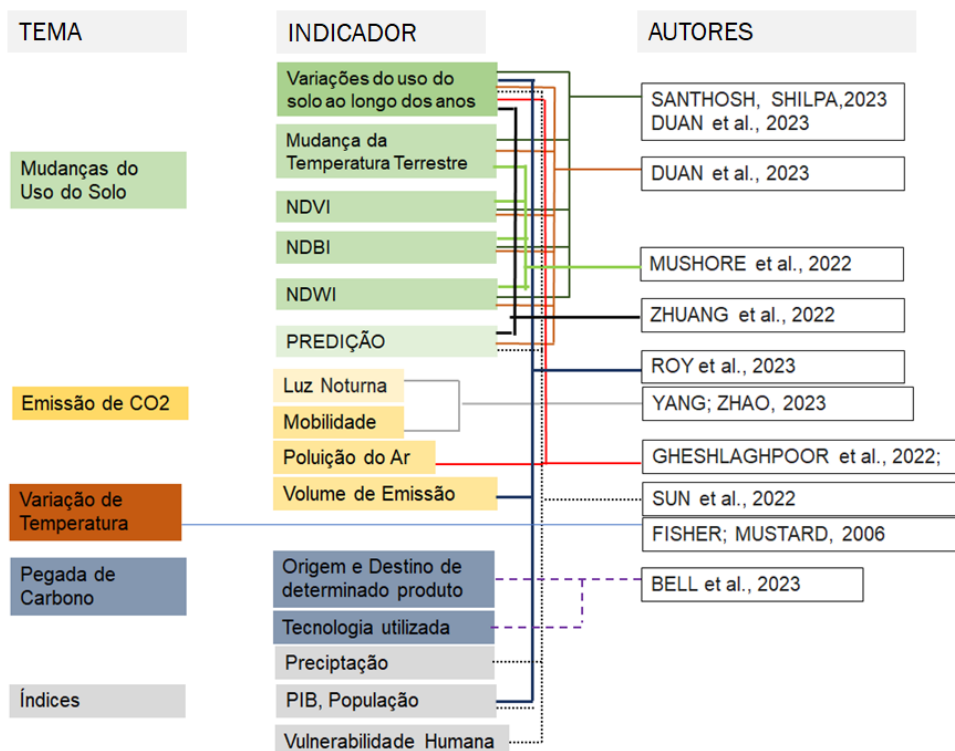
TEMA

INDICADOR

AUTORES

Mudanças do Uso do Solo

Variações do uso do solo ao longo dos anos

Mudança da Temperatura Terrestre

NDVI

NDBI

NDWI

PREDIÇÃO

Emissão de CO2

Luz Noturna

Mobilidade

Poluição do Ar

Volume de Emissão

Variação de Temperatura

Pegada de Carbono

Origem e Destino de determinado produto

Tecnologia utilizada

Preciptação

Índices

PIB, População

Vulnerabilidade Humana

SANTHOSH, SHILPA,2023
DUAN et al., 2023

DUAN et al., 2023

MUSHORE et al., 2022

ZHUANG et al., 2022

ROY et al., 2023

YANG; ZHAO, 2023

GHESHLAGHPOOR et al., 2022;

SUN et al., 2022

FISHER; MUSTARD, 2006

BELL et al., 2023